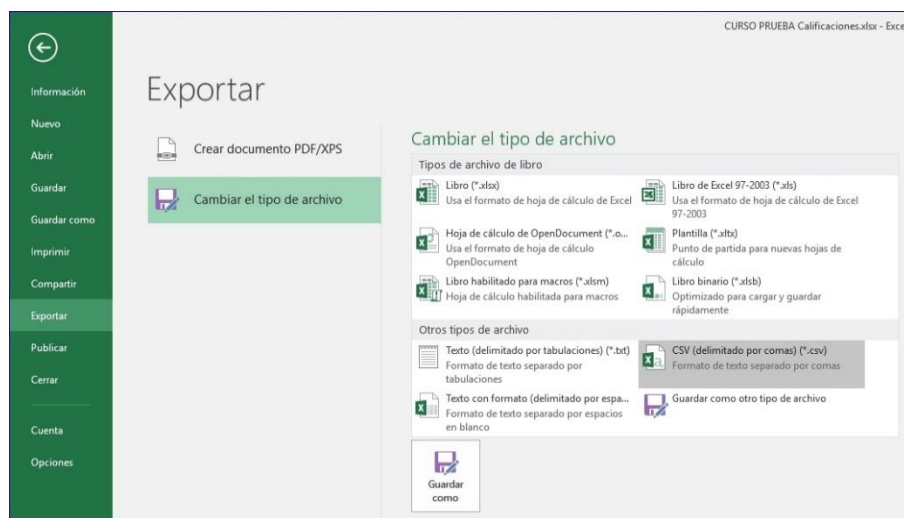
CURSO PRUEBA Calificaciones.xlsx - Exce

Información
Nuevo
Abrir
Guardar
Guardar como
Imprimir
Compartir
Exportar
Publicar
Cerrar
Cuenta
Opciones

Exportar

Crear documento PDF/XPS

Cambiar el tipo de archivo

Cambiar el tipo de archivo

Tipos de archivo de libro

Libro (*.xlsx)
Usa el formato de hoja de cálculo de Excel

Libro de Excel 97-2003 (*.xls)
Usa el formato de hoja de cálculo de Excel 97-2003

Hoja de cálculo de OpenDocument (*.o...
Usa el formato de hoja de cálculo OpenDocument

Plantilla (*.xltx)
Punto de partida para nuevas hojas de cálculo

Libro habilitado para macros (*.xlsm)
Hoja de cálculo habilitada para macros

Libro binario (*.xlsb)
Optimizado para cargar y guardar rápidamente

Otros tipos de archivo

Texto (delimitado por tabulaciones) (*.txt)
Formato de texto separado por tabulaciones

CSV (delimitado por comas) (*.csv)
Formato de texto separado por comas

Texto con formato (delimitado por espa...
Formato de texto separado por espacios en blanco

Guardar como otro tipo de archivo

Guardar como